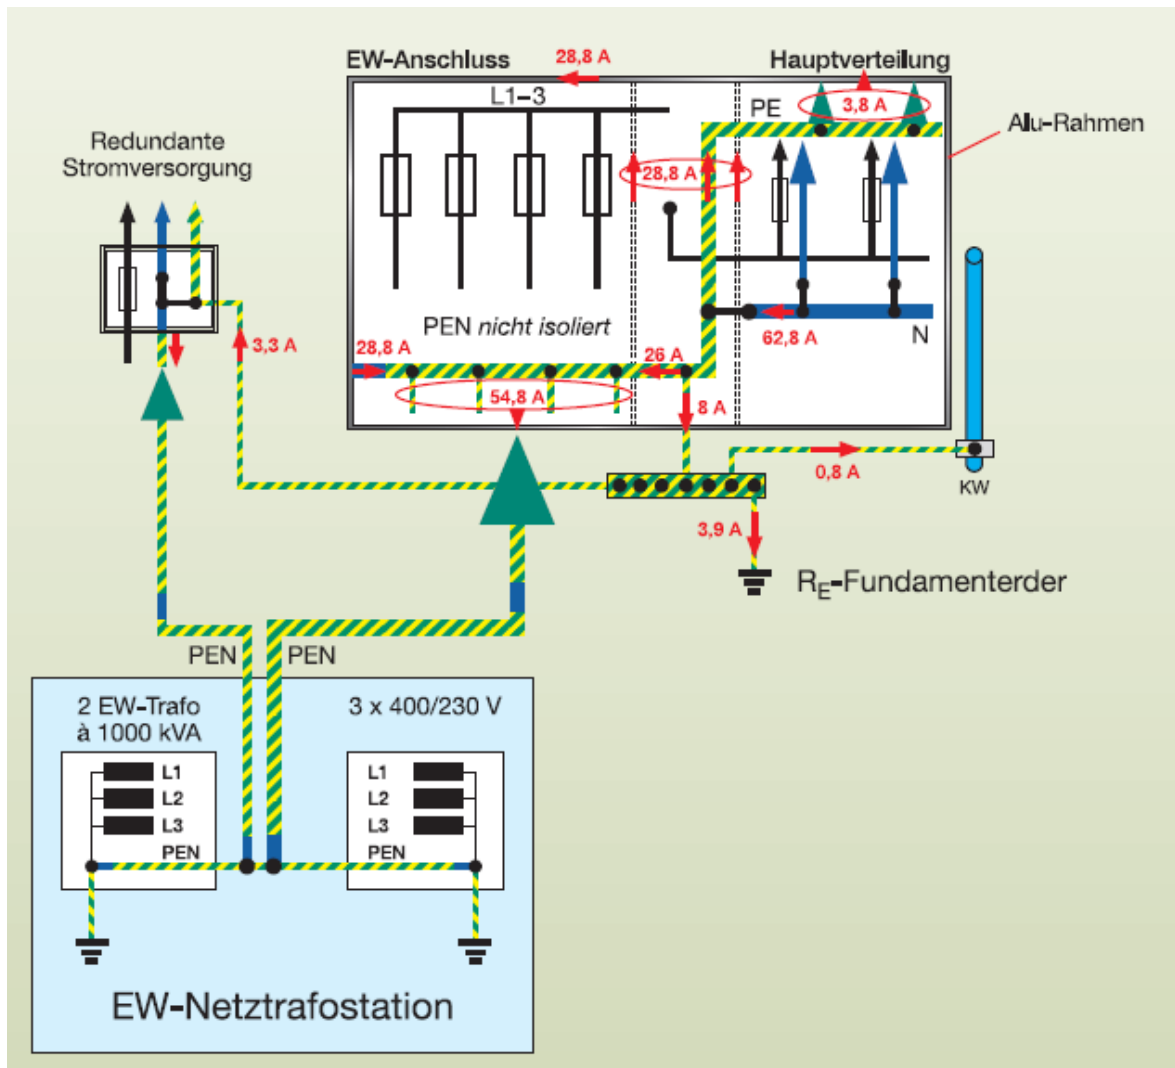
EW-Anschluss
28,8 A
Hauptverteilung
L1–3
PE
3,8 A
Alu-Rahmen
Redundante Stromversorgung
28,8 A
PEN *nicht isoliert*
62,8 A
N
3,3 A
28,8 A
26 A
54,8 A
8 A
0,8 A
KW
3,9 A
$R_E$-Fundamenterder
PEN
PEN
2 EW-Trafo à 1000 kVA
3 x 400/230 V
L1
L2
L3
PEN
L1
L2
L3
PEN
EW-Netztrafostation